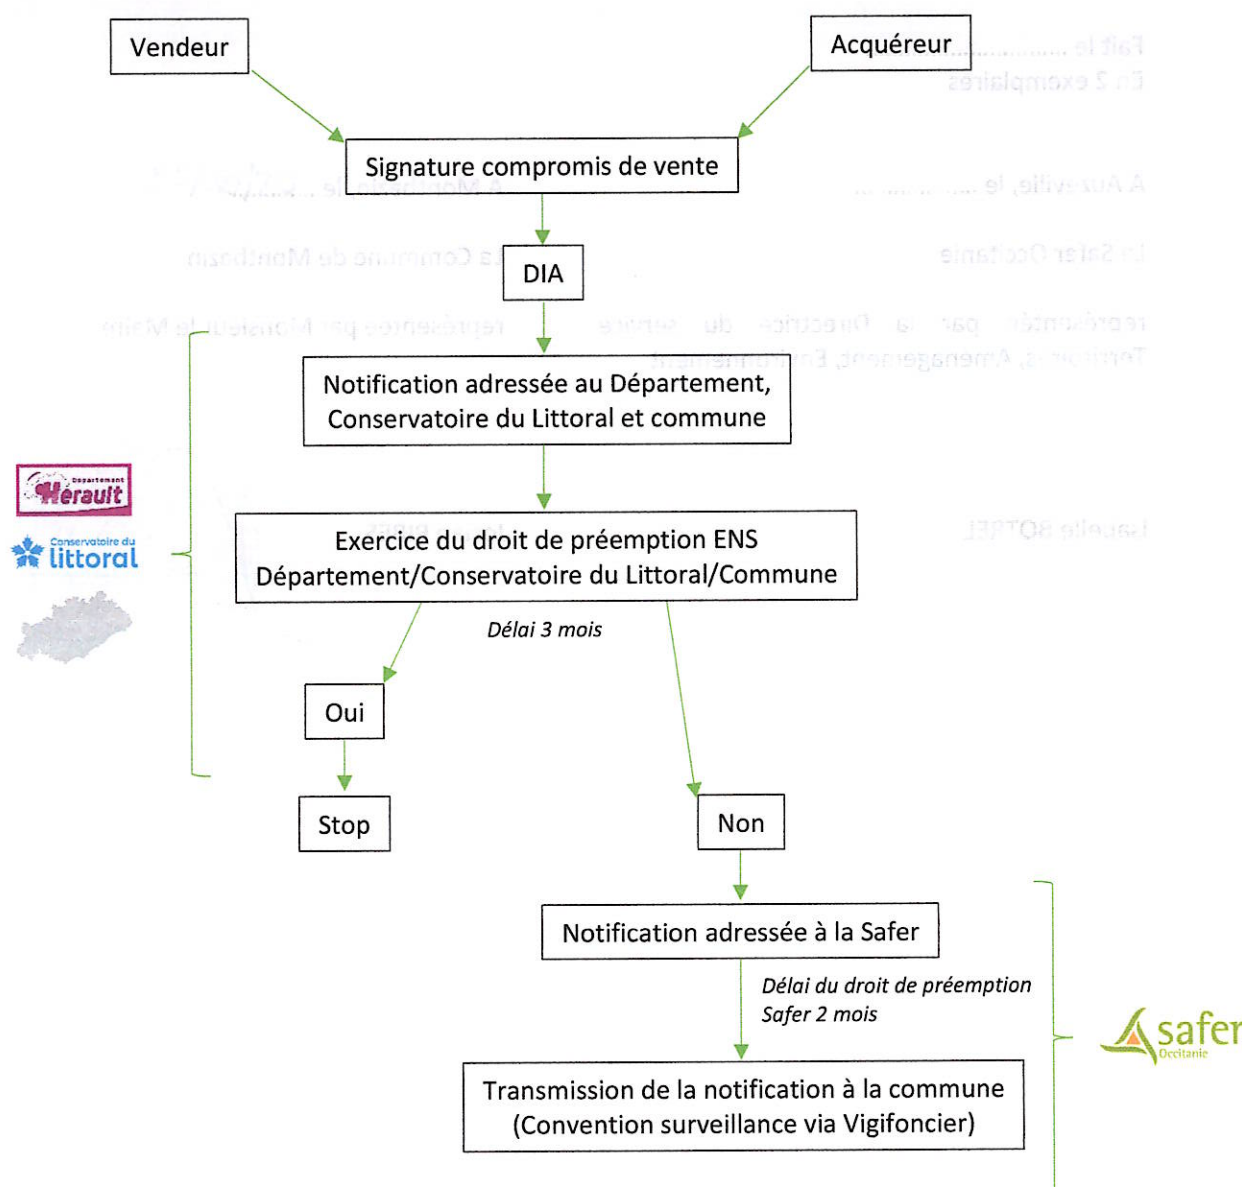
Vendeur

Acquéreur

Signature compromis de vente

DIA

Notification adressée au Département, Conservatoire du Littoral et commune

Département Hérault

Conservatoire du littoral

Exercice du droit de préemption ENS Département/Conservatoire du Littoral/Commune

Délai 3 mois

Oui

Stop

Non

Notification adressée à la Safer

Délai du droit de préemption Safer 2 mois

safer Occitanie

Transmission de la notification à la commune (Convention surveillance via Vigifoncier)